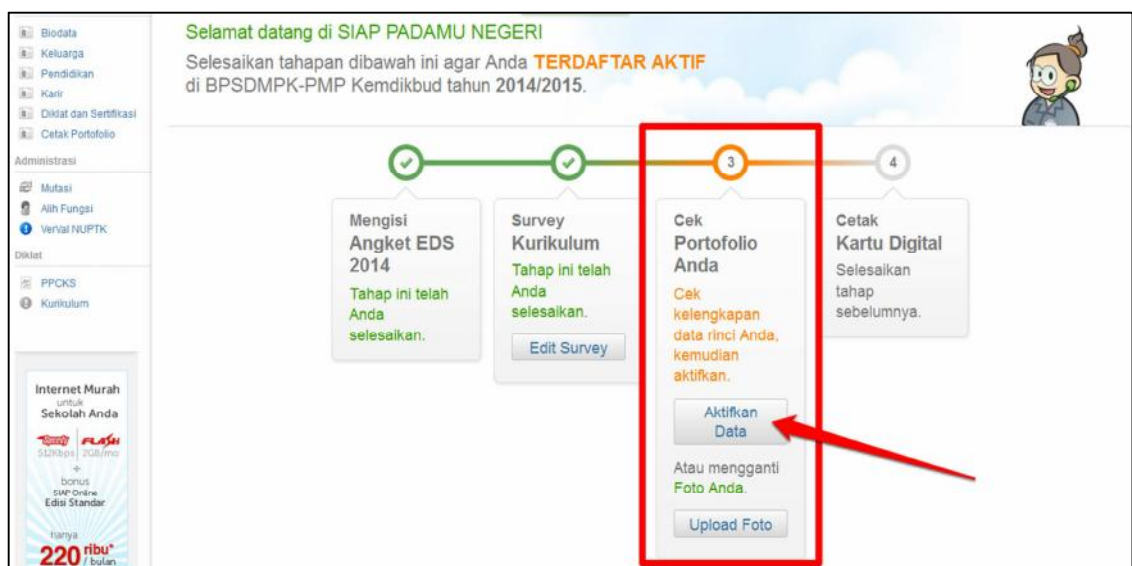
Biodata
Keluarga
Pendidikan
Karir
Diklat dan Sertifikasi
Cetak Portofolio

Administrasi

Mutasi
Alih Fungsi
VerVal NUPTK

Diklat

PPCKS
Kurikulum

Internet Murah untuk Sekolah Anda

Speedy FLASH
512Kbps 2GB/mo
+
bonus
SIAP Online
Edisi Standar

hanya
220 ribu* / bulan

Selamat datang di SIAP PADAMU NEGERI

Selesaikan tahapan dibawah ini agar Anda TERDAFTAR AKTIF di BPSDMPK-PMP Kemdikbud tahun 2014/2015.

3

4

Mengisi Angket EDS 2014

Tahap ini telah Anda selesaikan.

Survey Kurikulum

Tahap ini telah Anda selesaikan.

Edit Survey

Cek Portofolio Anda

Cek kelengkapan data rinci Anda, kemudian aktifkan.

Aktifkan Data

Atau mengganti Foto Anda.

Upload Foto

Cetak Kartu Digital

Selesaikan tahap sebelumnya.